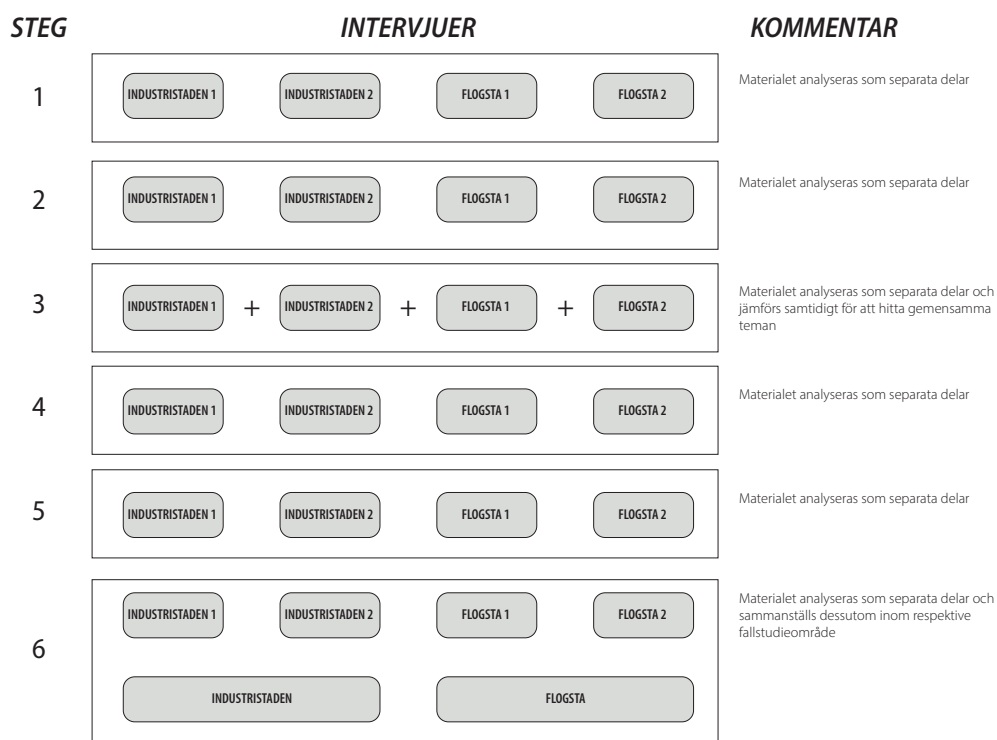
STEG INTERVJUER KOMMENTAR

1 INDUSTRISTADEN 1 INDUSTRISTADEN 2 FLOGSTA 1 FLOGSTA 2

Materialet analyseras som separata delar

2 INDUSTRISTADEN 1 INDUSTRISTADEN 2 FLOGSTA 1 FLOGSTA 2

Materialet analyseras som separata delar

3 INDUSTRISTADEN 1 + INDUSTRISTADEN 2 + FLOGSTA 1 + FLOGSTA 2

Materialet analyseras som separata delar och jämförs samtidigt för att hitta gemensamma teman

4 INDUSTRISTADEN 1 INDUSTRISTADEN 2 FLOGSTA 1 FLOGSTA 2

Materialet analyseras som separata delar

5 INDUSTRISTADEN 1 INDUSTRISTADEN 2 FLOGSTA 1 FLOGSTA 2

Materialet analyseras som separata delar

6 INDUSTRISTADEN 1 INDUSTRISTADEN 2 FLOGSTA 1 FLOGSTA 2

INDUSTRISTADEN FLOGSTA

Materialet analyseras som separata delar och sammanställs dessutom inom respektive fallstudieområde